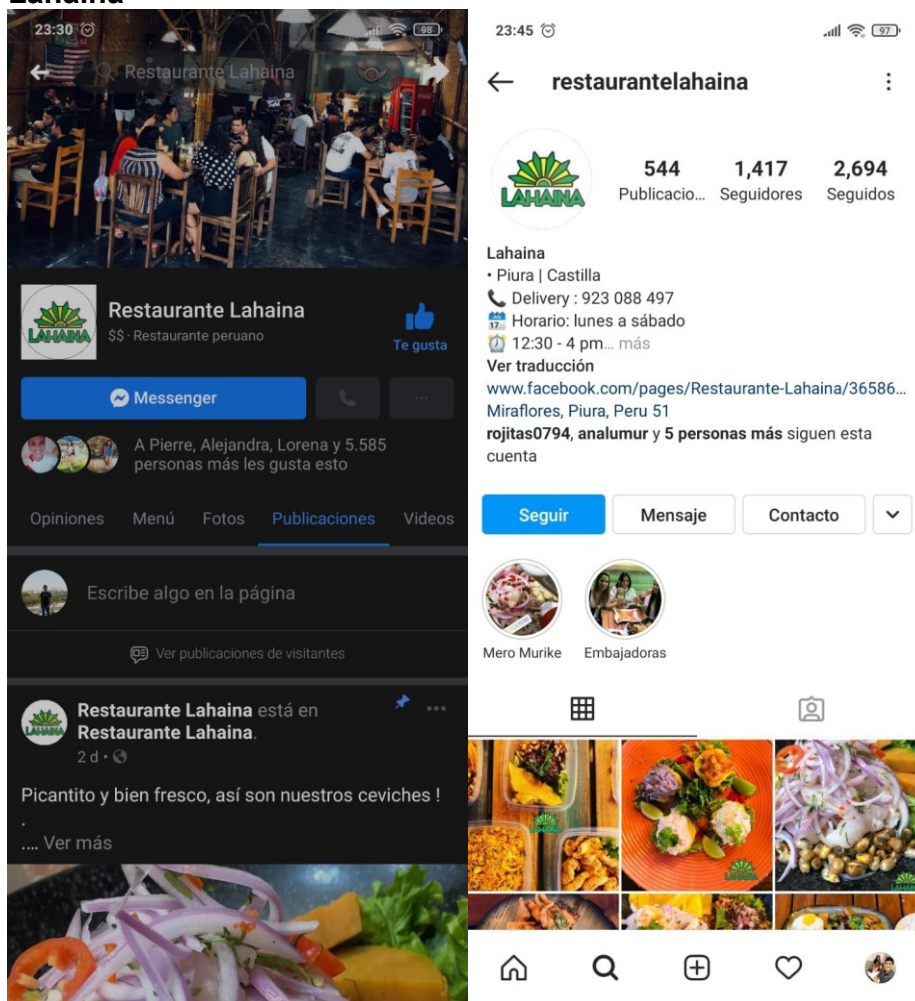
Lahaina

23:30

Restaurante Lahaina

LAHAINA

Restaurante Lahaina
$$ · Restaurante peruano

Te gusta

Messenger

A Pierre, Alejandra, Lorena y 5.585 personas más les gusta esto

Opiniones Menú Fotos Publicaciones Videos

Escribe algo en la página

Ver publicaciones de visitantes

Restaurante Lahaina está en Restaurante Lahaina.
2 d ·

Picantito y bien fresco, así son nuestros ceviches !
.
.... Ver más

23:45

restaurantelahaina

LAHAINA

544 Publicacio...
1,417 Seguidores
2,694 Seguidos

Lahaina
• Piura | Castilla
Delivery : 923 088 497
Horario: lunes a sábado
12:30 - 4 pm... más
Ver traducción
www.facebook.com/pages/Restaurante-Lahaina/36586...
Miraflores, Piura, Peru 51
rojitas0794, analumur y 5 personas más siguen esta cuenta

Seguir Mensaje Contacto

Mero Murike Embajadoras